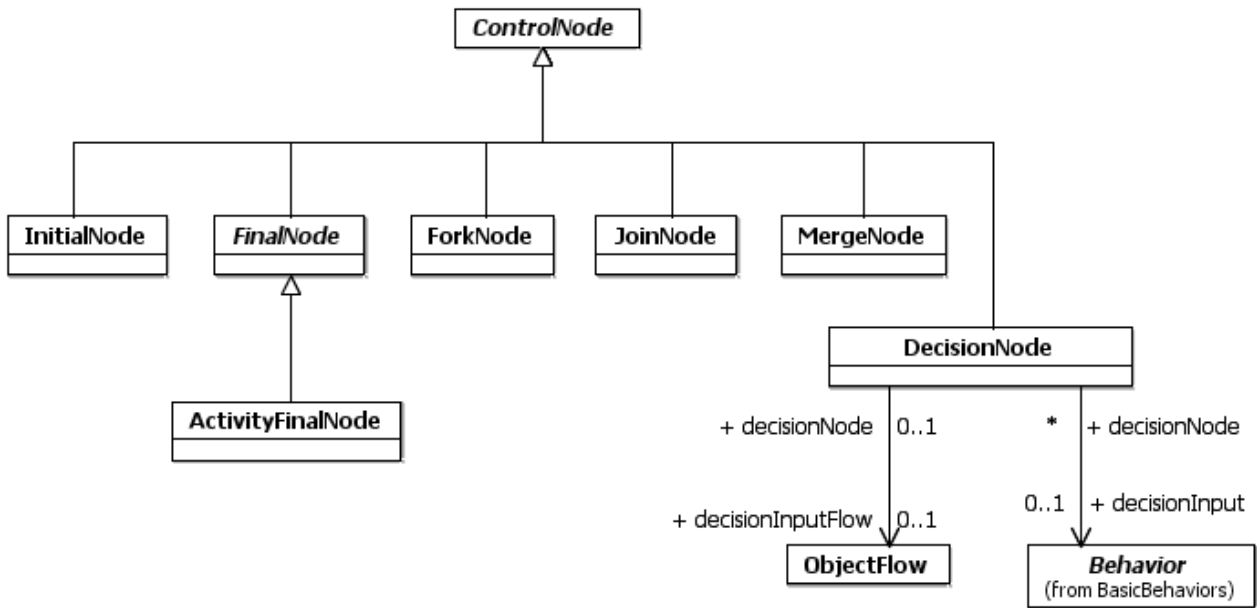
ControlNode

InitialNode

FinalNode

ForkNode

JoinNode

MergeNode

ActivityFinalNode

DecisionNode

+ decisionNode 0..1

* + decisionNode

+ decisionInputFlow 0..1

0..1 + decisionInput

ObjectFlow

Behavior
(from BasicBehaviors)